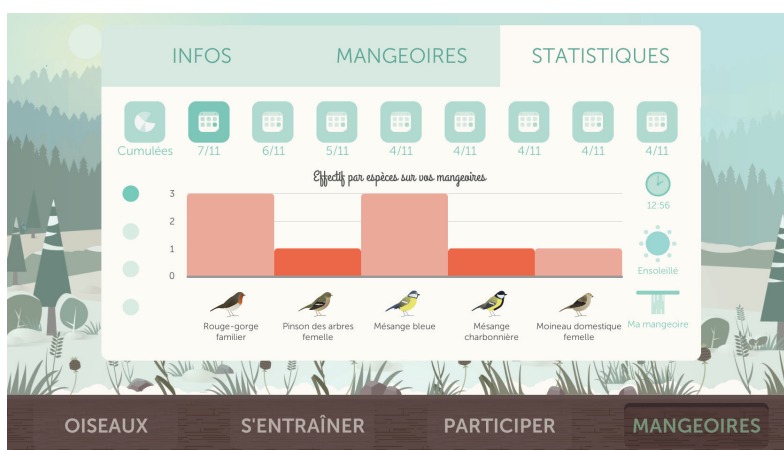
INFOS
MANGEOIRES
STATISTIQUES

Cumulées
7/11
6/11
5/11
4/11
4/11
4/11
4/11
4/11

Effectif par espèces sur vos mangeoires

| | |
|---|---|
| 3 | |
| 2 | |
| 1 | |
| 0 | |

Rouge-gorge familier
Pinson des arbres femelle
Mésange bleue
Mésange charbonnière
Moineau domestique femelle

12:56
Ensoleillé
Ma mangeoire

OISEAUX
S'ENTRAÎNER
PARTICIPER
MANGEOIRES